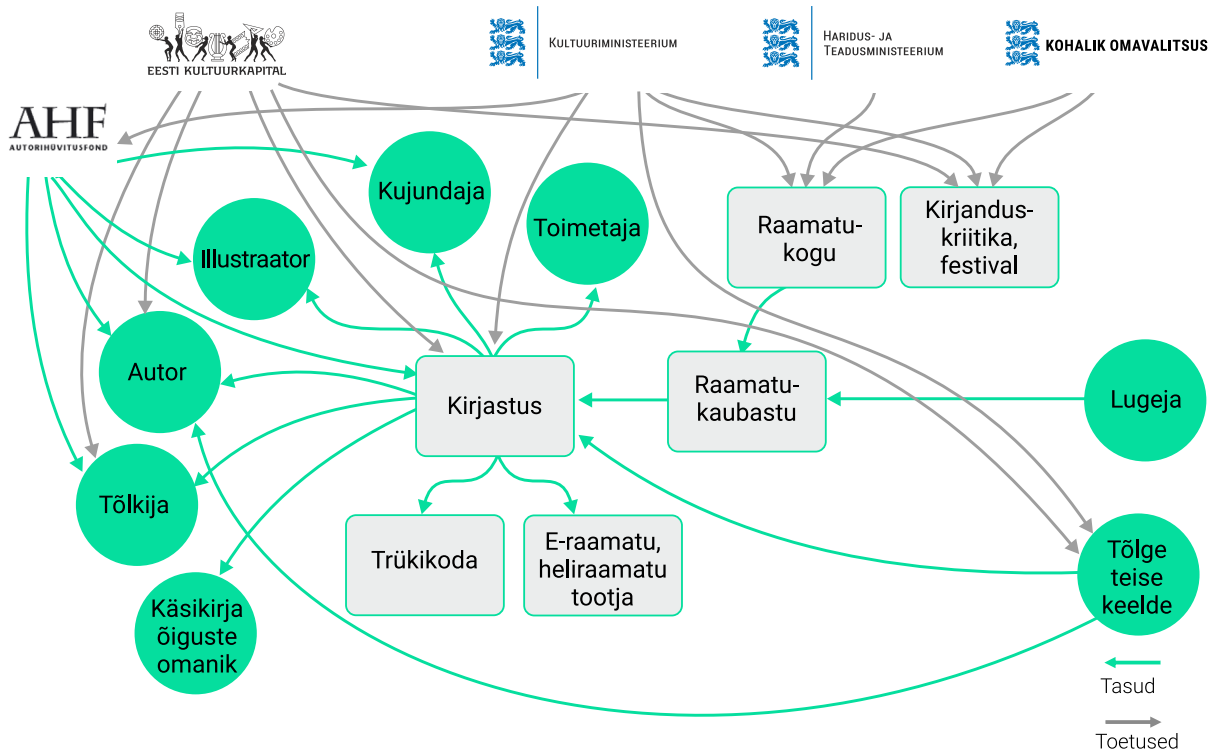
EESTI KULTUURKAPITAL

KULTUURIMINISTEERIUM

HARIDUS- JA TEADUSMINISTEERIUM

KOHALIK OMAVALITSUS

AHF
AUTORIHÜVITUSFOND

Kujundaja

Toimetaja

Illustraator

Raamatukogu

Kirjanduskriitika, festival

Autor

Kirjastus

Raamatukaubastu

Lugeja

Tõlkija

Trükikoda

E-raamatu, heliraamatu tootja

Tõlge teise keelde

Käsikirja õiguste omanik

Tasud

Toetused